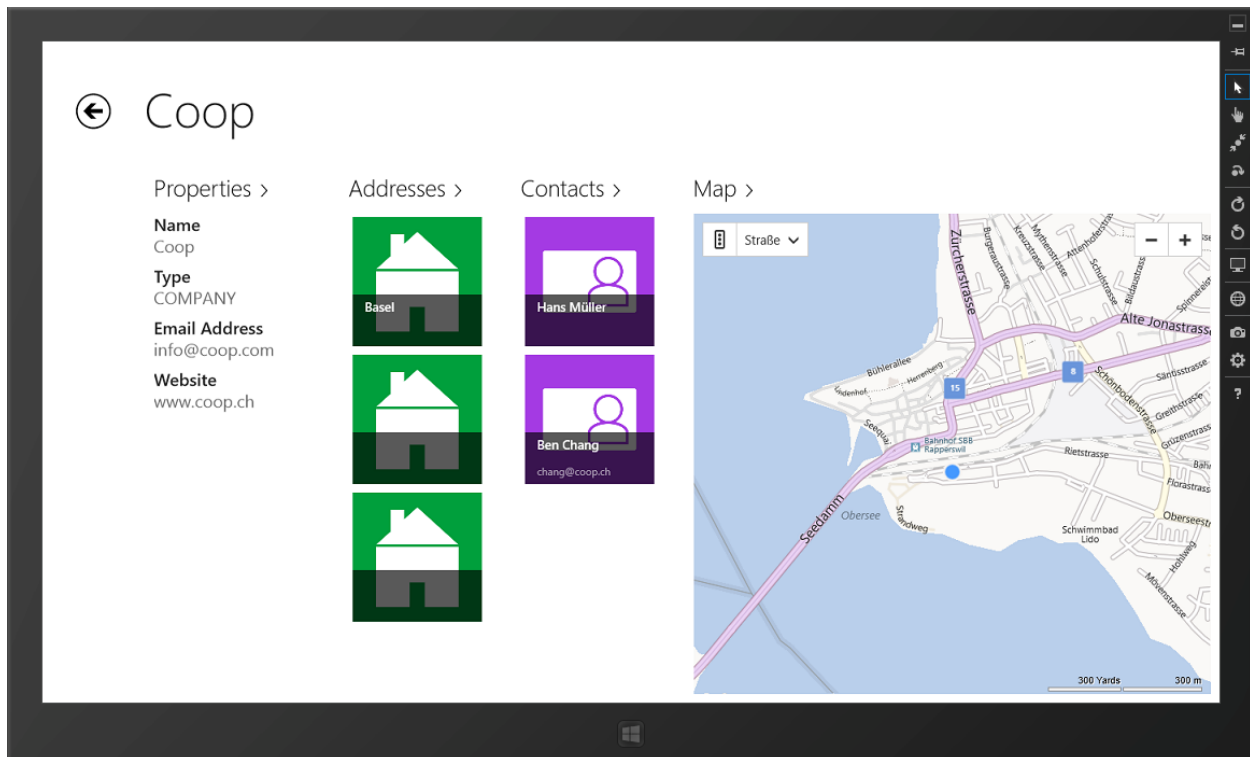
Coop

Properties >

Name
Coop

Type
COMPANY

Email Address
info@coop.com

Website
www.coop.ch

Addresses >

Basel

Contacts >

Hans Müller

Ben Chang
chang@coop.ch

Map >

Straße

− +

Zürcherstrasse
Alte Jonastrasse
Schönbodenstrasse
Bühlerallee
15
8
Seequai
Bahnhof SBB Rapperswil
Rietstrasse
Seedamm
Obersee
Strandweg
Schwimmbad Lido
Florastrasse
Oberseestrasse
Grünzenstrasse
Greithstrasse
Säntisstrasse
Spinnereistrasse
Schulstrasse
Kreuzstrasse
Attenhoferstrasse
Herrenberg
Lindenhof
Möwenstrasse

300 Yards
300 m